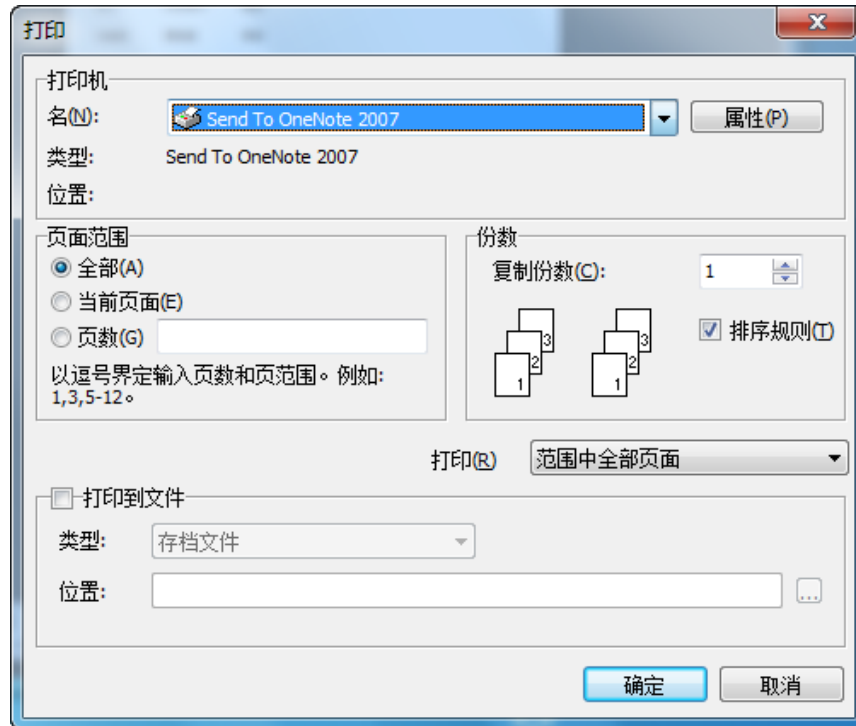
打印

打印机

名(N): Send To OneNote 2007

属性(P)

类型: Send To OneNote 2007

位置:

页面范围

全部(A)

当前页面(E)

页数(G)

以逗号界定输入页数和页范围。例如: 1,3,5-12。

份数

复制份数(C): 1

3 2 1 3 2 1

排序规则(T)

打印(R) 范围中全部页面

打印到文件

类型: 存档文件

位置:

...

确定

取消